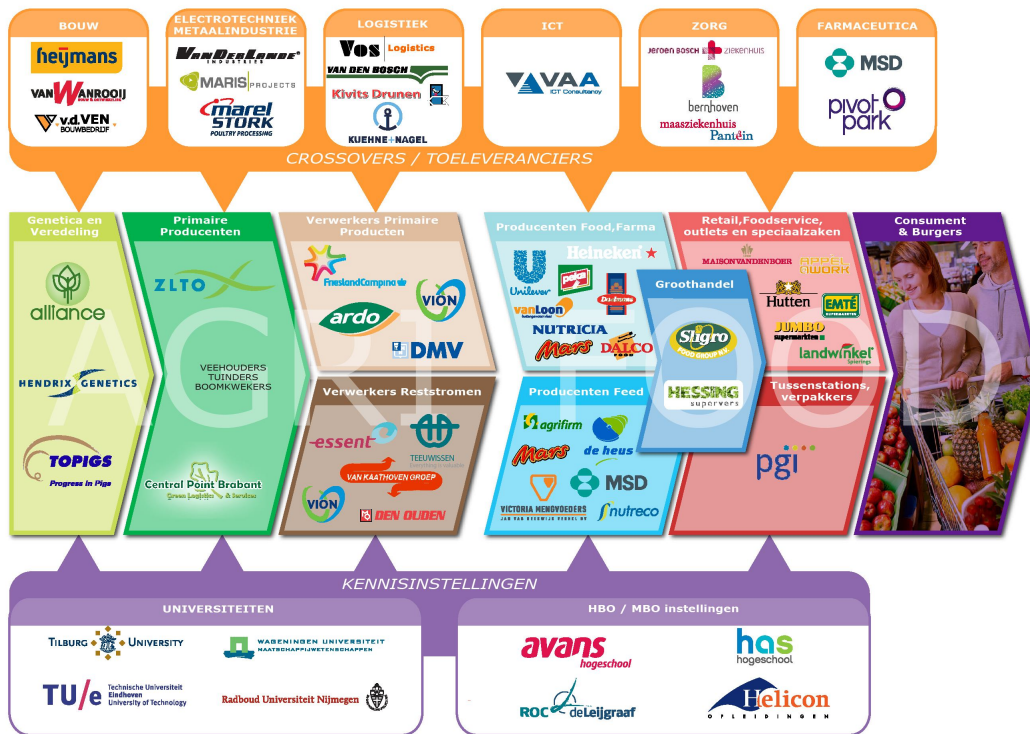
BOUW
heijmans
VAN WANROOIJ
v.d.VEN BOUWBEDRIJF

ELECTROTECHNIEK METAALINDUSTRIE
VANDERLANDE INDUSTRIES
MARIS PROJECTS
marel STORK POULTRY PROCESSING

LOGISTIEK
VOS Logistics
VAN DEN BOSCH
Kivits Drunen
KUEHNE+NAGEL

ICT
VAA ICT Consultancy

ZORG
JEROEN BOSCH ZIEKENHUIS
bernhoven
maasziekenhuis Pantein

FARMACEUTICA
MSD
pivot park

CROSSOVERS / TOELEVERANCIERS

Genetica en Veredeling
alliance
HENDRIX GENETICS
TOPIGS Progress in Pigs

Primaire Producenten
ZLTO
VEEHOUDERS TUIDERS BOOMKWEKERS
Central Point Brabant Green Logistics & Services

Verwerkers Primaire Producten
FrieslandCampina
VION
ardo
DMV

Verwerkers Reststromen
essent
TEEUWISSEN
VAN KAATHOVEN GROEP
VION
DEN OUDEN

Producenten Food,Farma
Heineken
Unilever
peka
Dr. Oetker
vanLoon
NUTRICIA
Mars
DALCO

Groothandel
Sligro FOOD GROUP N.V.
HESSING supervers

Producenten Feed
agrifirm
de heus
Mars
MSD
VICTORIA MENGVOEDERS
nutreco

Retail,Foodservice, outlets en speciaalzaken
MAISON VAN DEN BOER
APPELWORK
Hutten
EMTÉ
JUMBO supermarkten
landwinkel

Tussenstations, verpakkers
pgi

Consument & Burgers

AGRIFOOD

KENNISINSTELLINGEN

UNIVERSITEITEN
TILBURG UNIVERSITY
WAGENINGEN UNIVERSITEIT MAATSCHAPPIJWETENSCHAPPEN
TU/e Technische Universiteit Eindhoven University of Technology
Radboud Universiteit Nijmegen

HBO / MBO instellingen
avans hogeschool
has hogeschool
ROC de Leijgraaf
Helicon OPLEIDINGEN